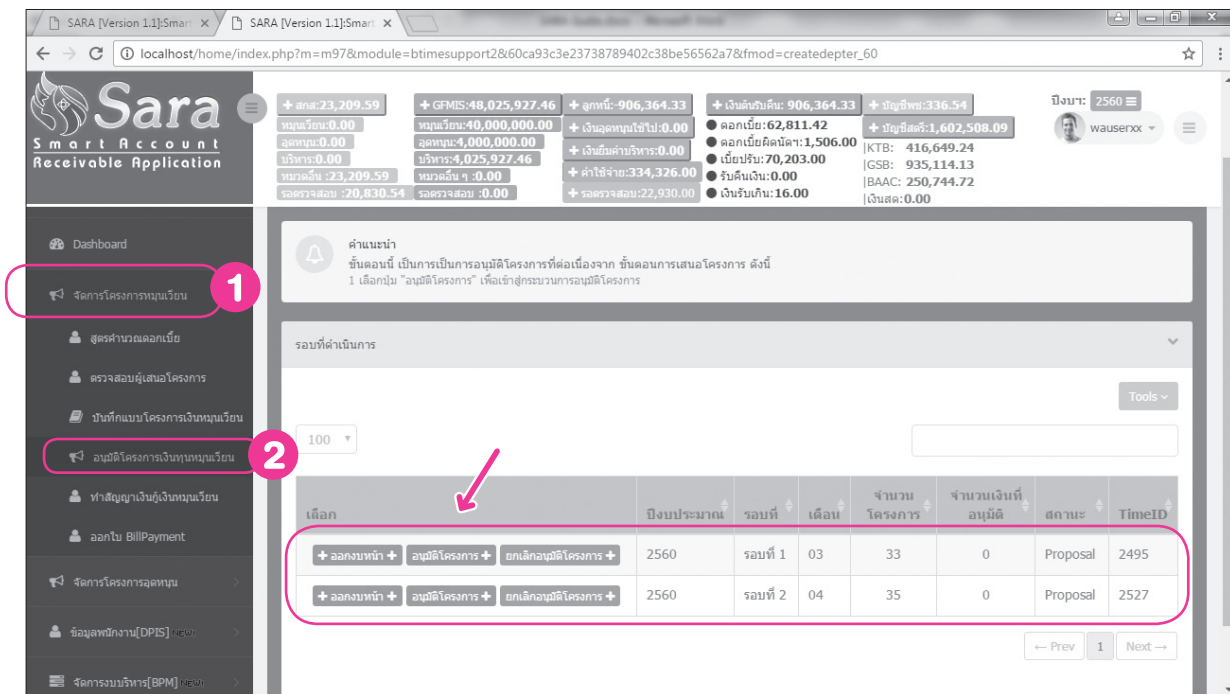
SARA [Version 1.1]:Smart ×
SARA [Version 1.1]:Smart ×

localhost/home/index.php?m=m97&module=btimesupport2&60ca93c3e23738789402c38be56562a7&fmod=createdepter_60

Sara
Smart Account
Receivable Application

+ สกส:23,209.59
หมุนเวียน:0.00
อุดหนุน:0.00
บริหาร:0.00
หมวดอื่น :23,209.59
รอตรวจสอบ :20,830.54

+ GFMIS:48,025,927.46
หมุนเวียน:40,000,000.00
อุดหนุน:4,000,000.00
บริหาร:4,025,927.46
หมวดอื่น ๆ :0.00
รอตรวจสอบ :0.00

+ ลูกหนี้:-906,364.33
+ เงินอุดหนุนใช้ไป:0.00
+ เงินยืมค่าบริหาร:0.00
+ ค่าใช้จ่าย:334,326.00
+ รอตรวจสอบ:22,930.00

+ เงินต้นรับคืน: 906,364.33
● ดอกเบี้ย:62,811.42
● ดอกเบี้ยผิดนัด:1,506.00
● เบี้ยปรับ:70,203.00
● รับคืนเงิน:0.00
● เงินรับเกิน:16.00

+ บัญชีพช:336.54
+ บัญชีสตรี:1,602,508.09
|KTB: 416,649.24
|GSB: 935,114.13
|BAAC: 250,744.72
|เงินสด:0.00

ปีงบ: 2560
wauserxx

Dashboard
จัดการโครงการหมุนเวียน
1
สูตรคำนวณดอกเบี้ย
ตรวจสอบผู้เสนอโครงการ
บันทึกแบบโครงการเงินหมุนเวียน
อนุมัติโครงการเงินทุนหมุนเวียน
2
ทำสัญญาเงินกู้เงินหมุนเวียน
ออกใบ BillPayment
จัดการโครงการอุดหนุน
ข้อมูลพนักงาน[DPIS] NEW
จัดการงบบริหาร[BPM] NEW

คำแนะนำ
ขั้นตอนนี้ เป็นการเป็นการอนุมัติโครงการที่ต่อเนื่องจาก ขั้นตอนการเสนอโครงการ ดังนี้
1 เลือกปุ่ม "อนุมัติโครงการ" เพื่อเข้าสู่กระบวนการอนุมัติโครงการ

รอบที่ดำเนินการ

Tools

100

| เลือก | ปีงบประมาณ | รอบที่ | เดือน | จำนวนโครงการ | จำนวนเงินที่อนุมัติ | สถานะ | TimeID |
|---|---|---|---|---|---|---|---|
| + ออกงบหน้า + อนุมัติโครงการ + ยกเลิกอนุมัติโครงการ + | 2560 | รอบที่ 1 | 03 | 33 | 0 | Proposal | 2495 |
| + ออกงบหน้า + อนุมัติโครงการ + ยกเลิกอนุมัติโครงการ + | 2560 | รอบที่ 2 | 04 | 35 | 0 | Proposal | 2527 |

← Prev 1 Next →